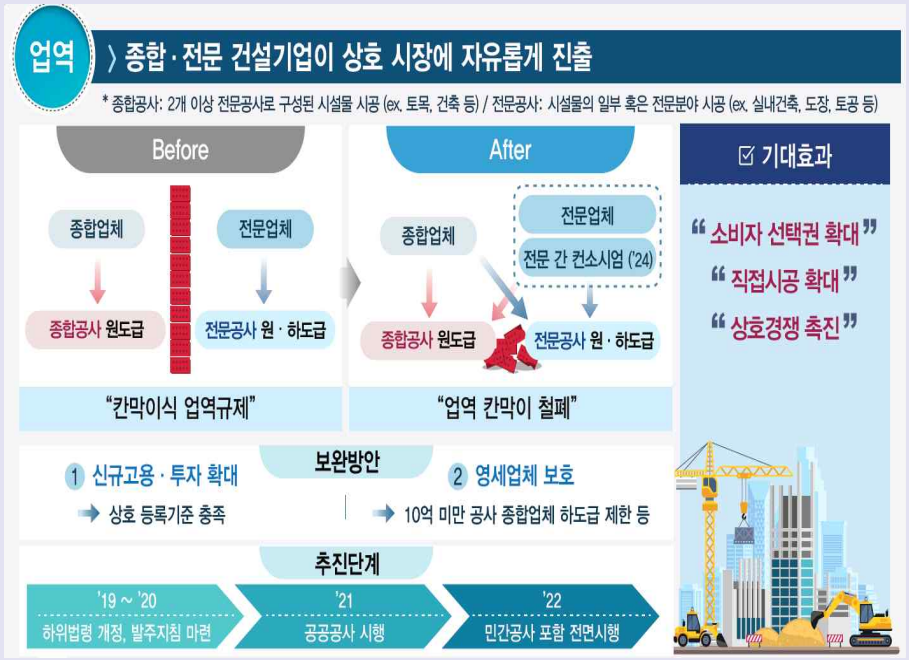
업역

〉종합 · 전문 건설기업이 상호 시장에 자유롭게 진출

* 종합공사: 2개 이상 전문공사로 구성된 시설물 시공 (ex. 토목, 건축 등) / 전문공사: 시설물의 일부 혹은 전문분야 시공 (ex. 실내건축, 도장, 토공 등)

Before

종합업체

종합공사 원도급

전문업체

전문공사 원 · 하도급

"칸막이식 업역규제"

After

종합업체

전문업체

전문 간 컨소시엄 ('24)

종합공사 원도급

전문공사 원 · 하도급

"업역 칸막이 철폐"

☑ 기대효과

"소비자 선택권 확대"

"직접시공 확대"

"상호경쟁 촉진"

보완방안

1 신규고용 · 투자 확대

➔ 상호 등록기준 충족

2 영세업체 보호

➔ 10억 미만 공사 종합업체 하도급 제한 등

추진단계

'19 ~ '20
하위법령 개정, 발주지침 마련

'21
공공공사 시행

'22
민간공사 포함 전면시행